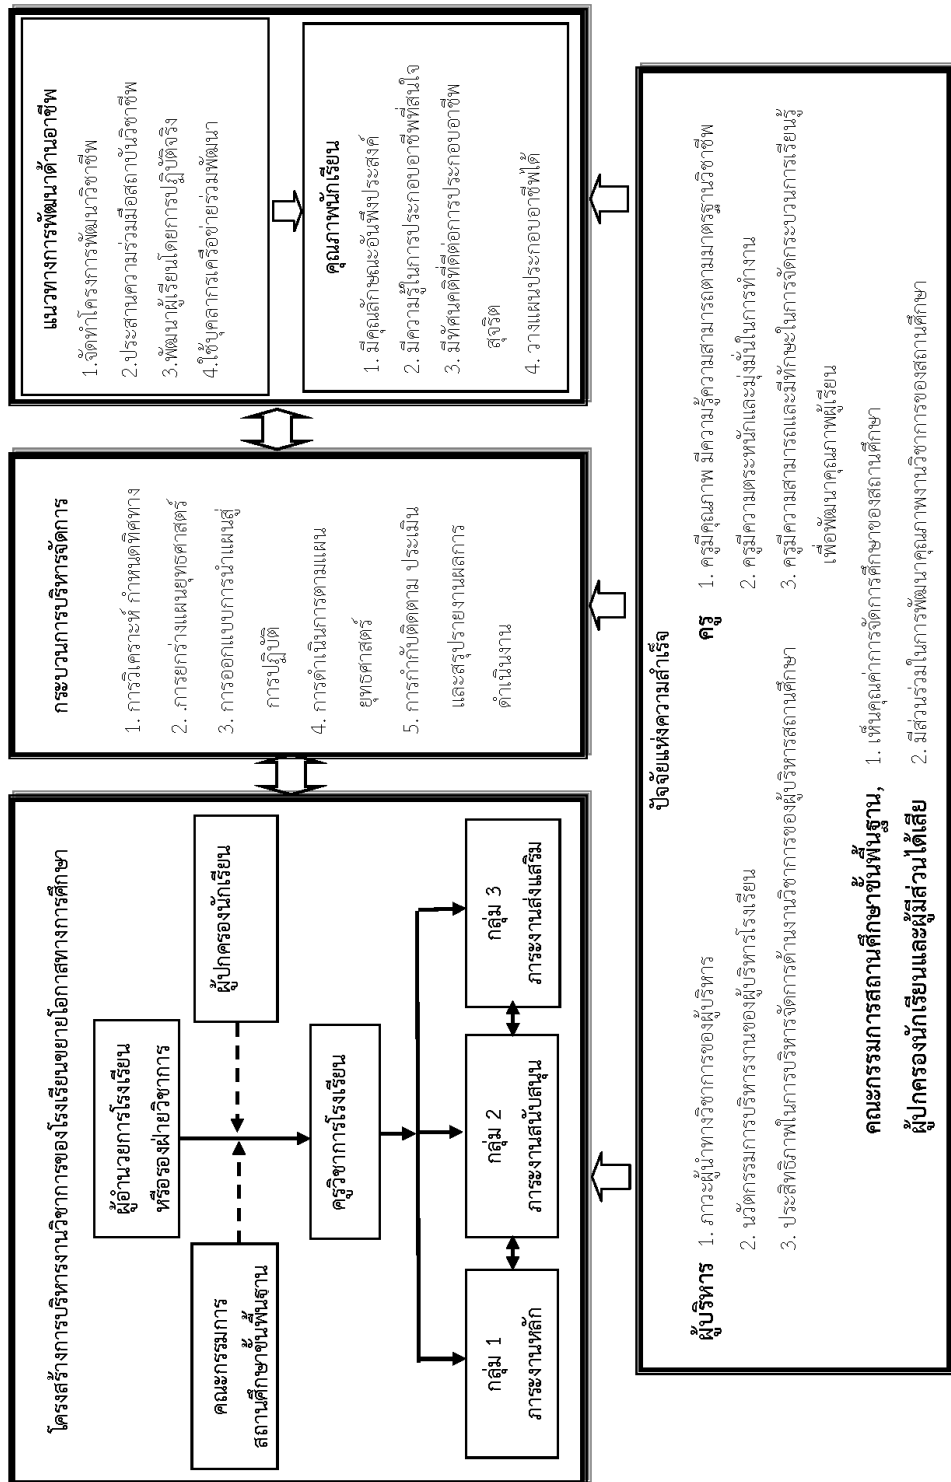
โครงสร้างการบริหารงานวิชาการของโรงเรียนขยายโอกาสทางการศึกษา

ผู้อำนวยการโรงเรียน หรือรองฝ่ายวิชาการ

คณะกรรมการ สถานศึกษาขั้นพื้นฐาน

ผู้ปกครองนักเรียน

ครูวิชาการโรงเรียน

กลุ่ม 1 ภาระงานหลัก

กลุ่ม 2 ภาระงานสนับสนุน

กลุ่ม 3 ภาระงานส่งเสริม

กระบวนการบริหารจัดการ

1. การวิเคราะห์ กำหนดทิศทาง
2. การยกร่างแผนยุทธศาสตร์
3. การออกแบบการนำแผนสู่การปฏิบัติ
4. การดำเนินการตามแผนยุทธศาสตร์
5. การกำกับติดตาม ประเมิน และสรุปรายงานผลการดำเนินงาน

แนวทางการพัฒนาด้านอาชีพ

1.จัดทำโครงการพัฒนาวิชาชีพ
2.ประสานความร่วมมือสถาบันวิชาชีพ
3.พัฒนาผู้เรียนโดยการปฏิบัติจริง
4.ใช้บุคลากรเครือข่ายร่วมพัฒนา

คุณภาพนักเรียน

1. มีคุณลักษณะอันพึงประสงค์
2. มีความรู้ในการประกอบอาชีพที่สนใจ
3. มีทัศนคติที่ดีต่อการประกอบอาชีพสุจริต
4. วางแผนประกอบอาชีพได้

ปัจจัยแห่งความสำเร็จ

ผู้บริหาร 1. ภาวะผู้นำทางวิชาการของผู้บริหาร
2. นวัตกรรมการบริหารงานของผู้บริหารโรงเรียน
3. ประสิทธิภาพในการบริหารจัดการด้านงานวิชาการของผู้บริหารสถานศึกษา

ครู 1. ครูมีคุณภาพ มีความรู้ความสามารถตามมาตรฐานวิชาชีพ
2. ครูมีความตระหนักและมุ่งมั่นในการทำงาน
3. ครูมีความสามารถและมีทักษะในการจัดกระบวนการเรียนรู้เพื่อพัฒนาคุณภาพผู้เรียน

คณะกรรมการสถานศึกษาขั้นพื้นฐาน, ผู้ปกครองนักเรียนและผู้มีส่วนได้เสีย
1. เห็นคุณค่าการจัดการศึกษาของสถานศึกษา
2. มีส่วนร่วมในการพัฒนาคุณภาพงานวิชาการของสถานศึกษา